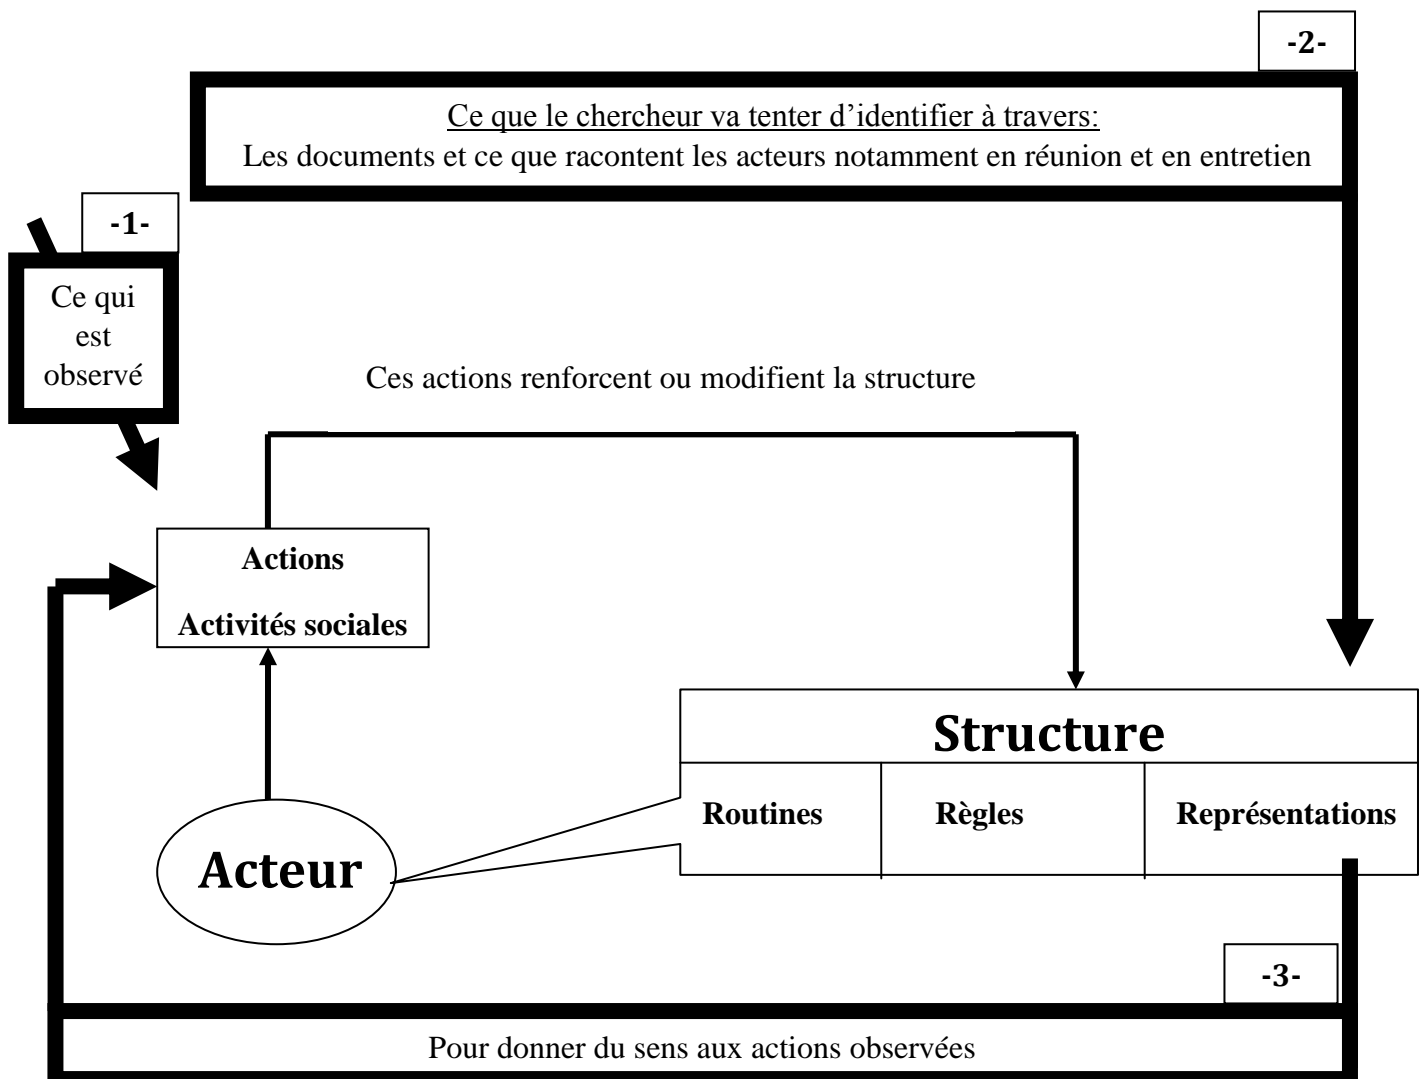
-2-

Ce que le chercheur va tenter d'identifier à travers:
Les documents et ce que racontent les acteurs notamment en réunion et en entretien

-1-

Ce qui est observé

Ces actions renforcent ou modifient la structure

Actions

Activités sociales

Structure

Routines

Règles

Représentations

Acteur

-3-

Pour donner du sens aux actions observées